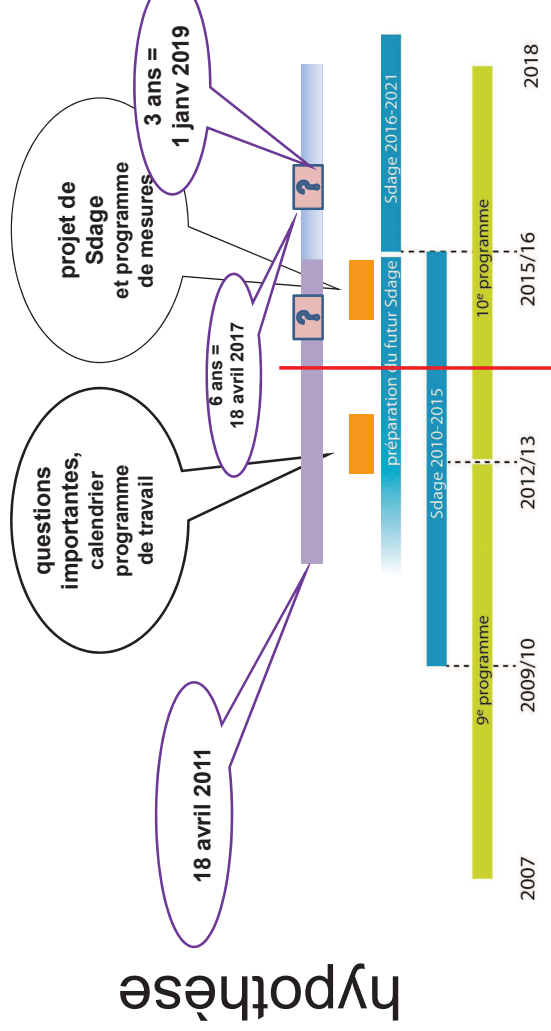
hypothèse

18 avril 2011

questions importantes, calendrier programme de travail

6 ans = 18 avril 2017

projet de Sdage et programme de mesures

3 ans = 1 janv 2019

?

?

préparation du futur Sdage

Sdage 2016-2021

Sdage 2010-2015

9$^e$ programme

10$^e$ programme

2007

2009/10

2012/13

2015/16

2018